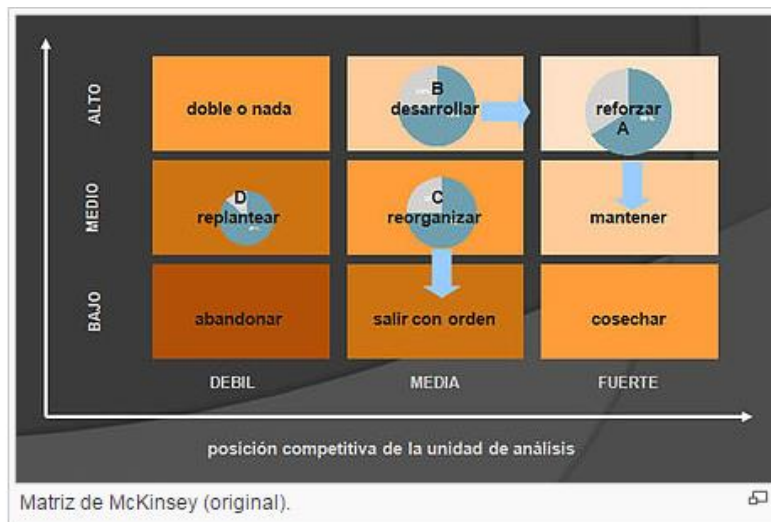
ALTO

MEDIO

BAJO

doble o nada

B
desarrollar

reforzar
A

D
replantear

C
reorganizar

mantener

abandonar

salir con orden

cosechar

DEBIL

MEDIA

FUERTE

posición competitiva de la unidad de análisis

Matriz de McKinsey (original).